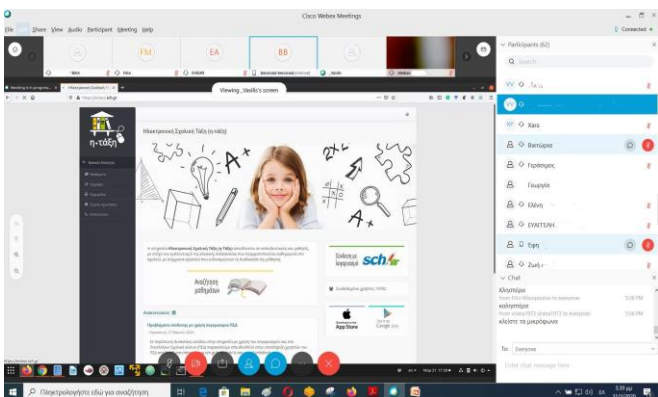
Cisco Webex Meetings

File Edit Share View Audio Participant Meeting Help

Connected

FM

EA

BB

Viewing_Vasilis's screen

Ηλεκτρονική Σχολική Τάξη (η-τάξη)

η-τάξη

A+

Αναζήτηση μαθημάτων

Σύνδεση με λογαριασμό sch.gr

App Store

Google play

Ανακοινώσεις

Participants (62)

Search

Xara

Βικτώρια

Γεράσιμος

Γεωργία

Ελένη

ΕΥΑΓΓΕΛΗ

Τηπ

Chat

Καλημέρα

from Ελλη Μαυροματα to everyone

καλημέρα

κλείστε τα μικρόφωνα

To: Everyone

Enter chat message here

Πληκτρολογήστε εδώ για αναζήτηση